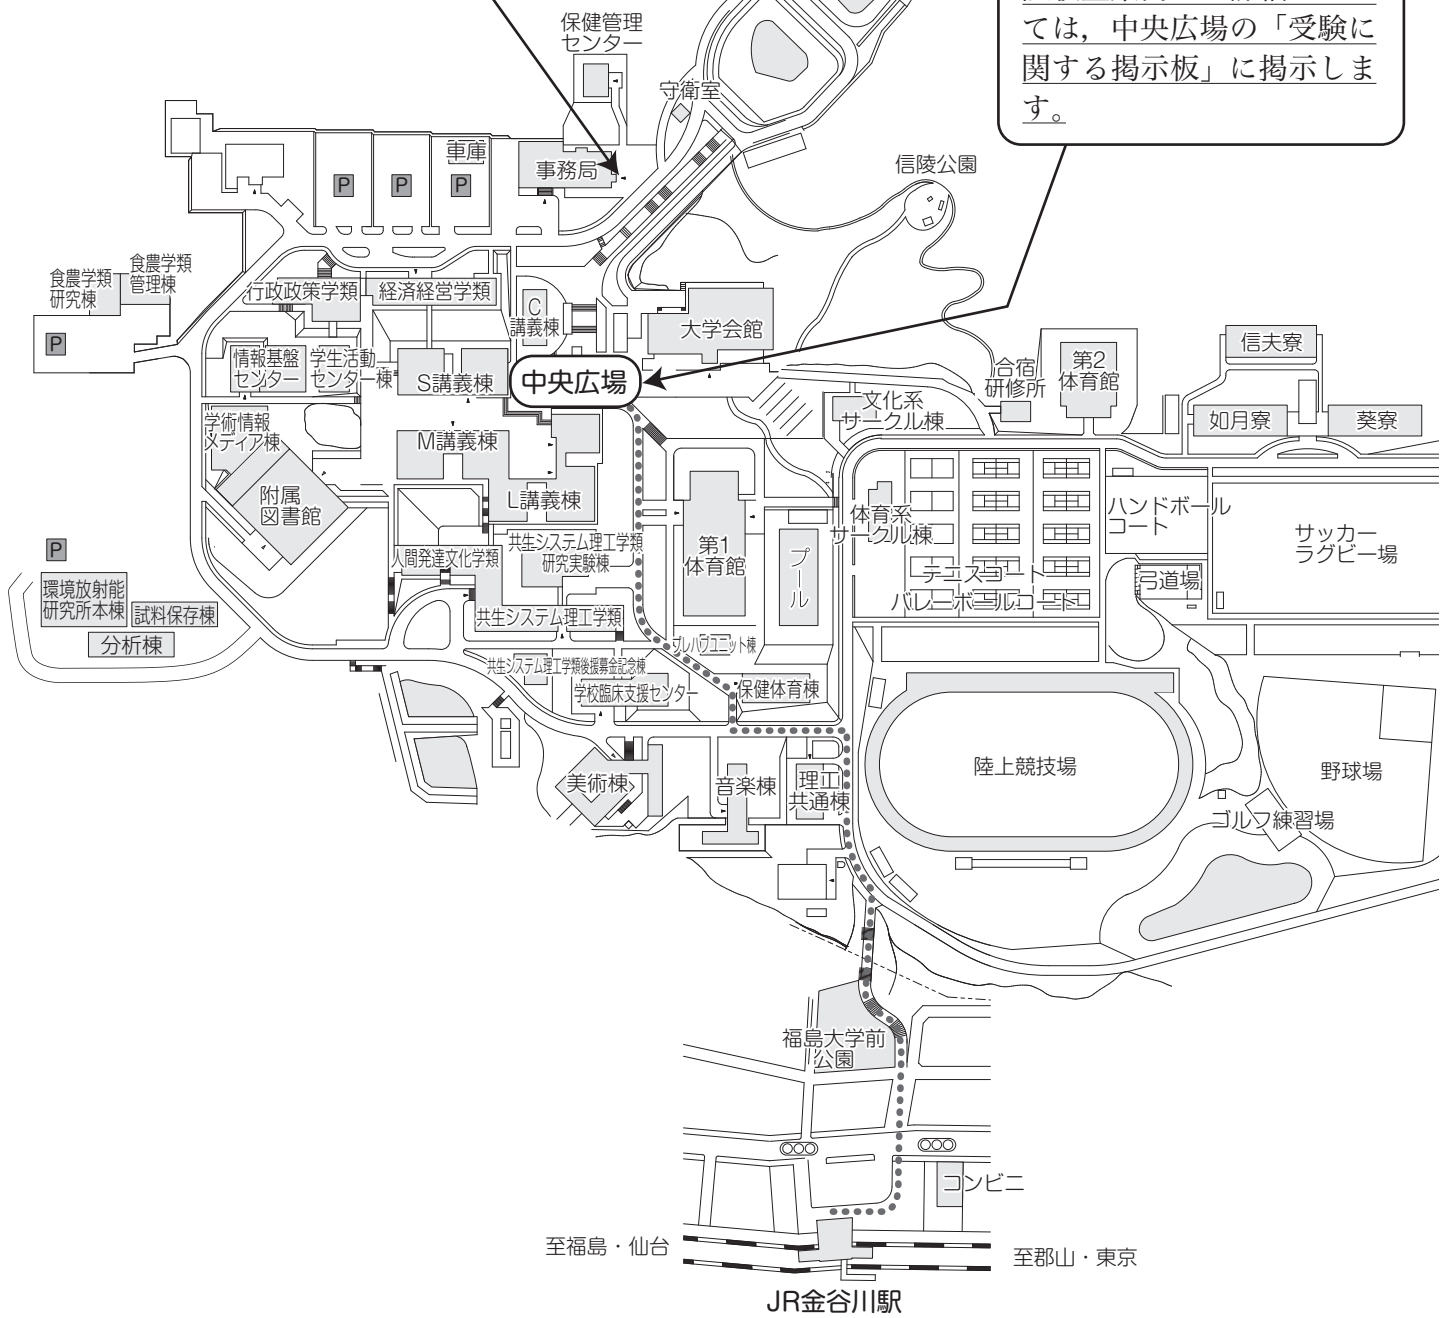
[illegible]
ては，中央広場の「受験に関する掲示板」に掲示します。

保健管理センター
守衛室
信陵公園
車庫
P
P
P
事務局
食農学類研究棟
食農学類管理棟
P
行政政策学類
経済経営学類
C講義棟
大学会館
情報基盤センター
学生活動センター棟
S講義棟
中央広場
合宿研修所
第2体育館
信大寮
如月寮
葵寮
文化系サークル棟
学術情報メディア棟
M講義棟
附属図書館
L講義棟
第1体育館
プール
体育系サークル棟
ハンドボールコート
サッカーラグビー場
P
共生システム理工学類研究実験棟
人間発達文化学類
テニスコート
バレーボールコート
弓道場
環境放射能研究所本棟
試料保存棟
共生システム理工学類
分析棟
プレハブユニット棟
共生システム理工学類後援募金記念棟
学校臨床支援センター
保健体育棟
陸上競技場
野球場
美術棟
音楽棟
理工共通棟
ゴルフ練習場
福島大学前公園
コンビニ
至福島・仙台
至郡山・東京
JR金谷川駅